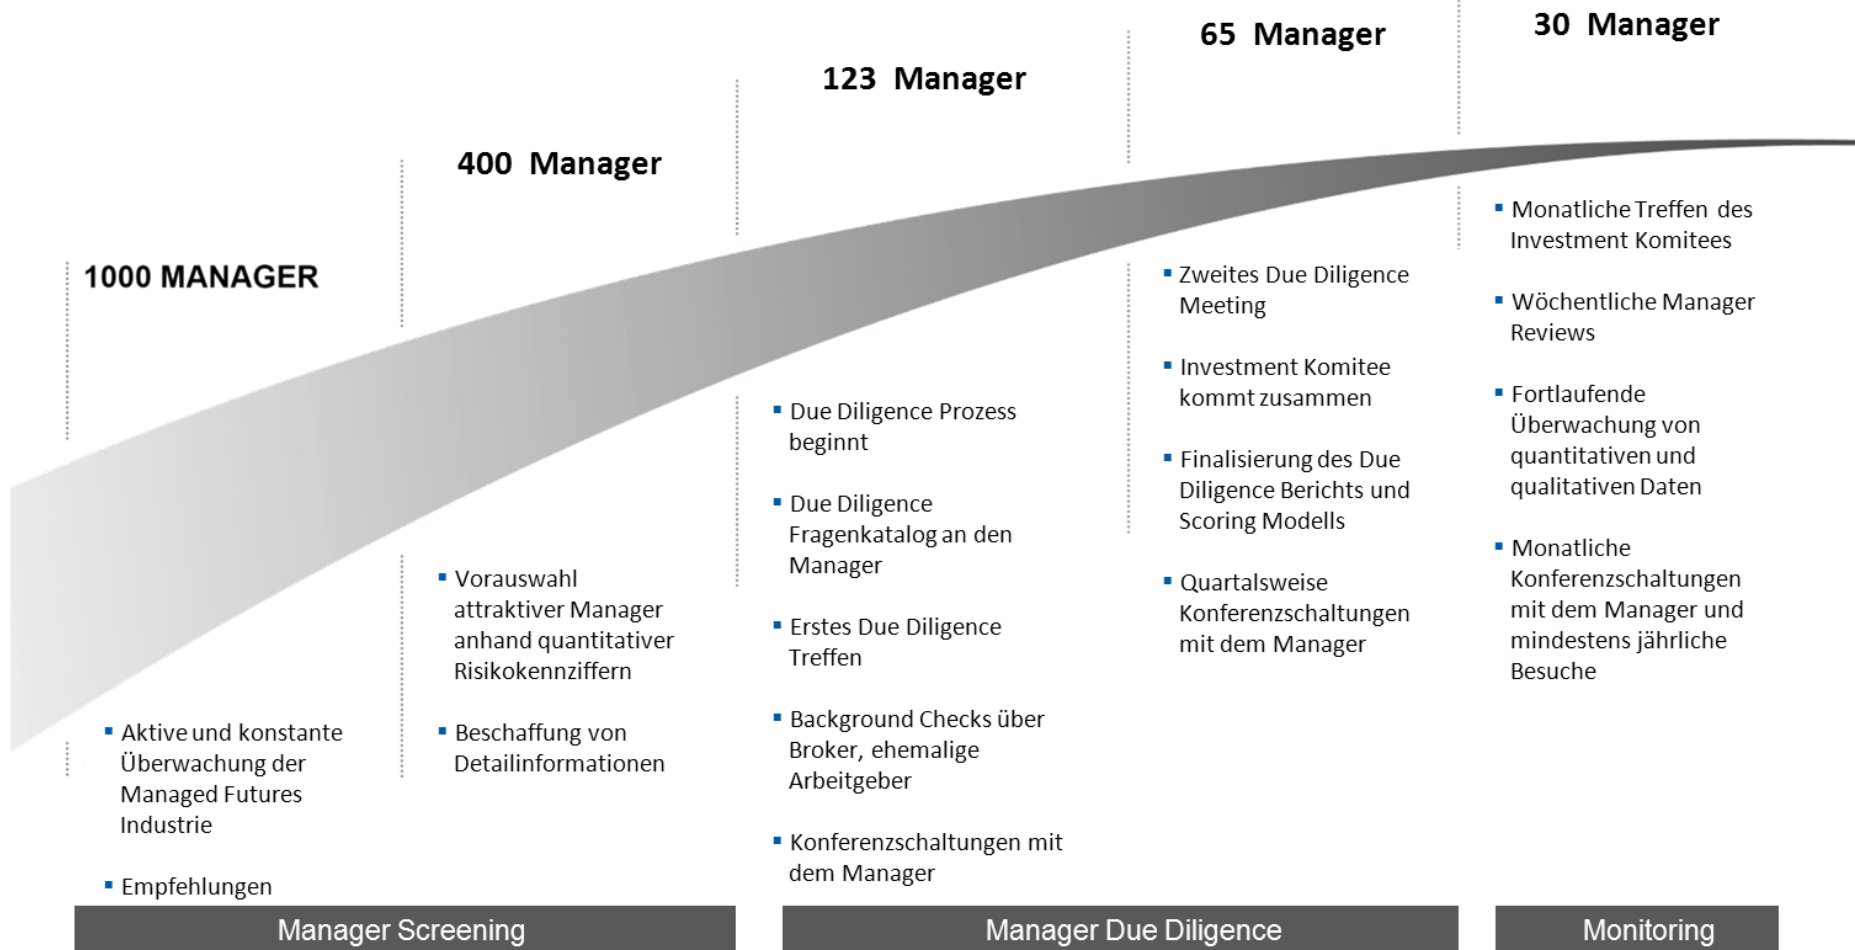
1000 MANAGER

- Aktive und konstante Überwachung der Managed Futures Industrie
- Empfehlungen

400 Manager

- Vorauswahl attraktiver Manager anhand quantitativer Risikokennziffern
- Beschaffung von Detailinformationen

123 Manager

- Due Diligence Prozess beginnt
- Due Diligence Fragenkatalog an den Manager
- Erstes Due Diligence Treffen
- Background Checks über Broker, ehemalige Arbeitgeber
- Konferenzschaltungen mit dem Manager

65 Manager

- Zweites Due Diligence Meeting
- Investment Komitee kommt zusammen
- Finalisierung des Due Diligence Berichts und Scoring Modells
- Quartalsweise Konferenzschaltungen mit dem Manager

30 Manager

- Monatliche Treffen des Investment Komitees
- Wöchentliche Manager Reviews
- Fortlaufende Überwachung von quantitativen und qualitativen Daten
- Monatliche Konferenzschaltungen mit dem Manager und mindestens jährliche Besuche

Manager Screening

Manager Due Diligence

Monitoring